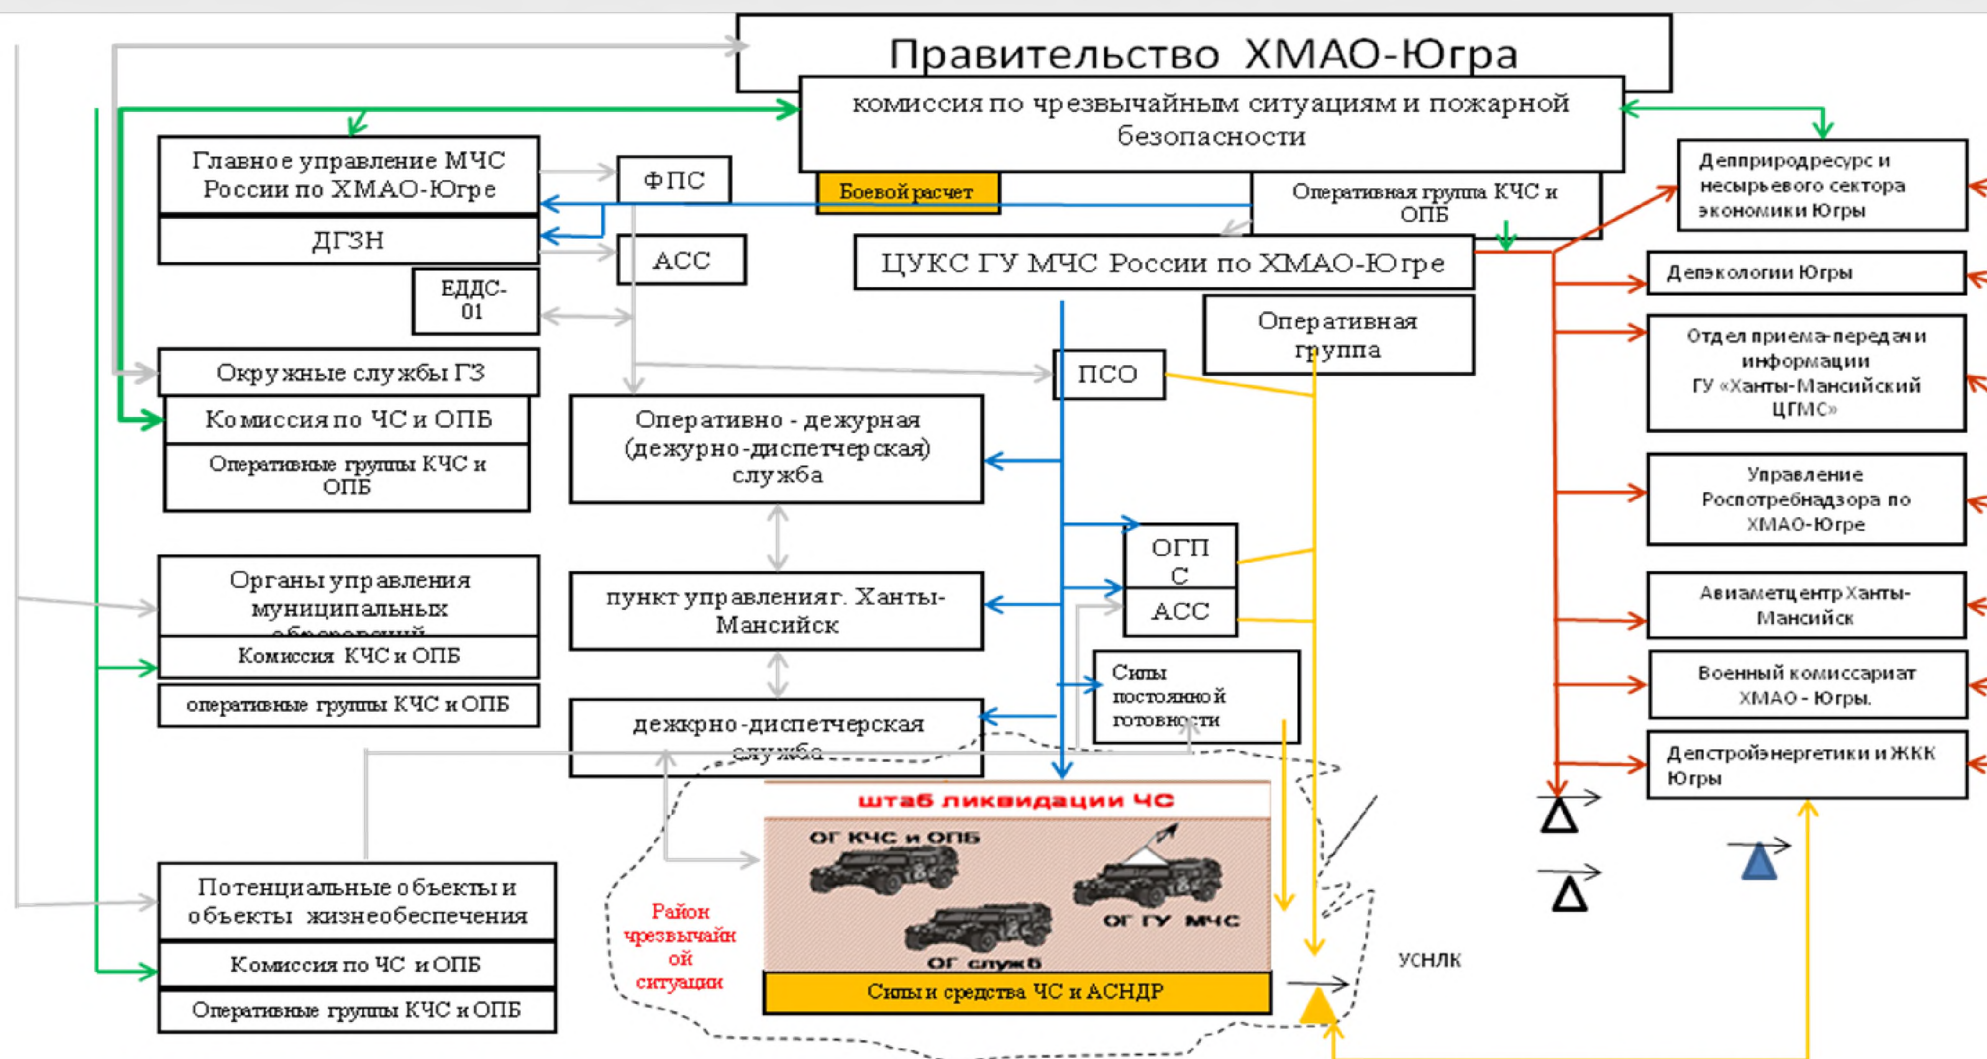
Правительство ХМАО-Югра

комиссия по чрезвычайным ситуациям и пожарной безопасности

Боевой расчет

Оперативная группа КЧС и ОПБ

Главное управление МЧС России по ХМАО-Югре

ДГЗН

ФПС

АСС

ЕДДС-01

ЦУКС ГУ МЧС России по ХМАО-Югре

Оперативная группа

Окружные службы ГЗ

Комиссия по ЧС и ОПБ

Оперативные группы КЧС и ОПБ

ПСО

Оперативно - дежурная (дежурно-диспетчерская) служба

ОГПС

АСС

Органы управления муниципальных образований

Комиссия КЧС и ОПБ

оперативные группы КЧС и ОПБ

пункт управления г. Ханты-Мансийск

Силы постоянной готовности

дежкрно-диспетчерская служба

штаб ликвидации ЧС

ОГ КЧС и ОПБ

ОГ ГУ МЧС

ОГ служб

Силы и средства ЧС и АСНДР

Район чрезвычайной ситуации

УСНЛК

Потенциальные объекты и объекты жизнеобеспечения

Комиссия по ЧС и ОПБ

Оперативные группы КЧС и ОПБ

Депприродресурс и несырьевого сектора экономики Югры

Депэкологии Югры

Отдел приема-передачи информации ГУ «Ханты-Мансийский ЦГМС»

Управление Роспотребнадзора по ХМАО-Югре

Авиаметцентр Ханты-Мансийск

Военный комиссариат ХМАО - Югры.

Депстройэнергетики и ЖКК Югры